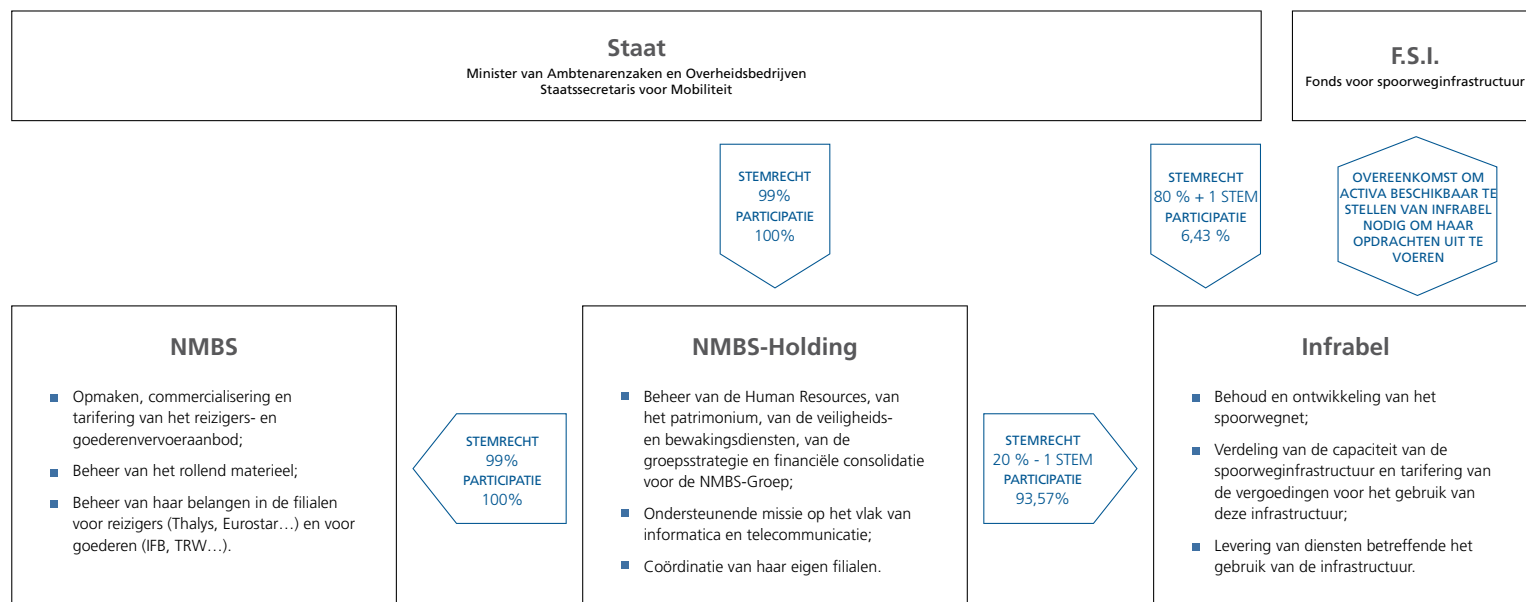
Staat
Minister van Ambtenarenzaken en Overheidsbedrijven
Staatssecretaris voor Mobiliteit

F.S.I.
Fonds voor spoorweginfrastructuur

STEMRECHT
99%
PARTICIPATIE
100%

STEMRECHT
80 % + 1 STEM
PARTICIPATIE
6,43 %

OVEREENKOMST OM ACTIVA BESCHIKBAAR TE STELLEN VAN INFRABEL NODIG OM HAAR OPDRACHTEN UIT TE VOEREN

NMBS

Opmaken, commercialisering en tarifering van het reizigers- en goederenvervoeraanbod;

Beheer van het rollend materieel;

Beheer van haar belangen in de filialen voor reizigers (Thalys, Eurostar…) en voor goederen (IFB, TRW…).

STEMRECHT
99%
PARTICIPATIE
100%

NMBS-Holding

Beheer van de Human Resources, van het patrimonium, van de veiligheids- en bewakingsdiensten, van de groepsstrategie en financiële consolidatie voor de NMBS-Groep;

Ondersteunende missie op het vlak van informatica en telecommunicatie;

Coördinatie van haar eigen filialen.

STEMRECHT
20 % - 1 STEM
PARTICIPATIE
93,57%

Infrabel

Behoud en ontwikkeling van het spoorwegnet;

Verdeling van de capaciteit van de spoorweginfrastructuur en tarifering van de vergoedingen voor het gebruik van deze infrastructuur;

Levering van diensten betreffende het gebruik van de infrastructuur.